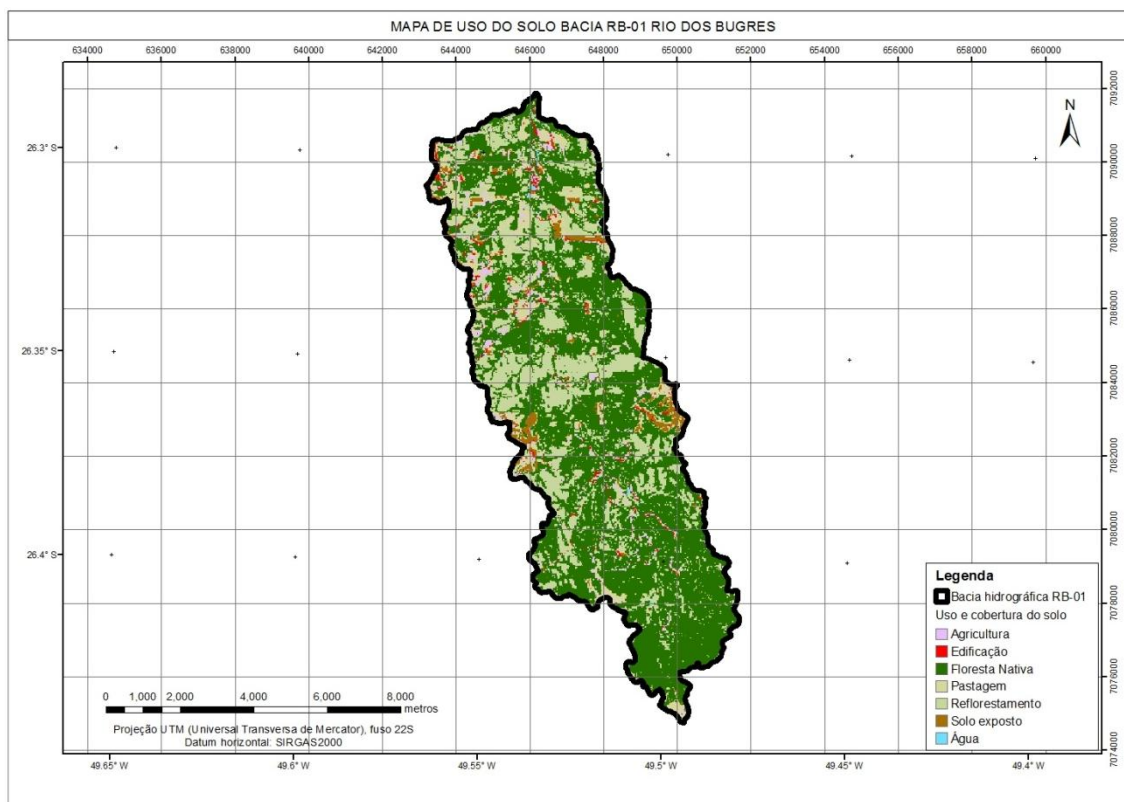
MAPA DE USO DO SOLO BACIA RB-01 RIO DOS BUGRES

634000 636000 638000 640000 642000 644000 646000 648000 650000 652000 654000 656000 658000 660000

7092000
7090000
7088000
7086000
7084000
7082000
7080000
7078000
7076000
7074000

N

26.3° S
26.35° S
26.4° S

49.65° W 49.6° W 49.55° W 49.5° W 49.45° W 49.4° W

0 1,000 2,000 4,000 6,000 8,000 metros
Projeção UTM (Universal Transversa de Mercator), fuso 22S
Datum horizontal: SIRGAS2000

Legenda
Bacia hidrográfica RB-01
Uso e cobertura do solo
Agricultura
Edificação
Floresta Nativa
Pastagem
Reflorestamento
Solo exposto
Água